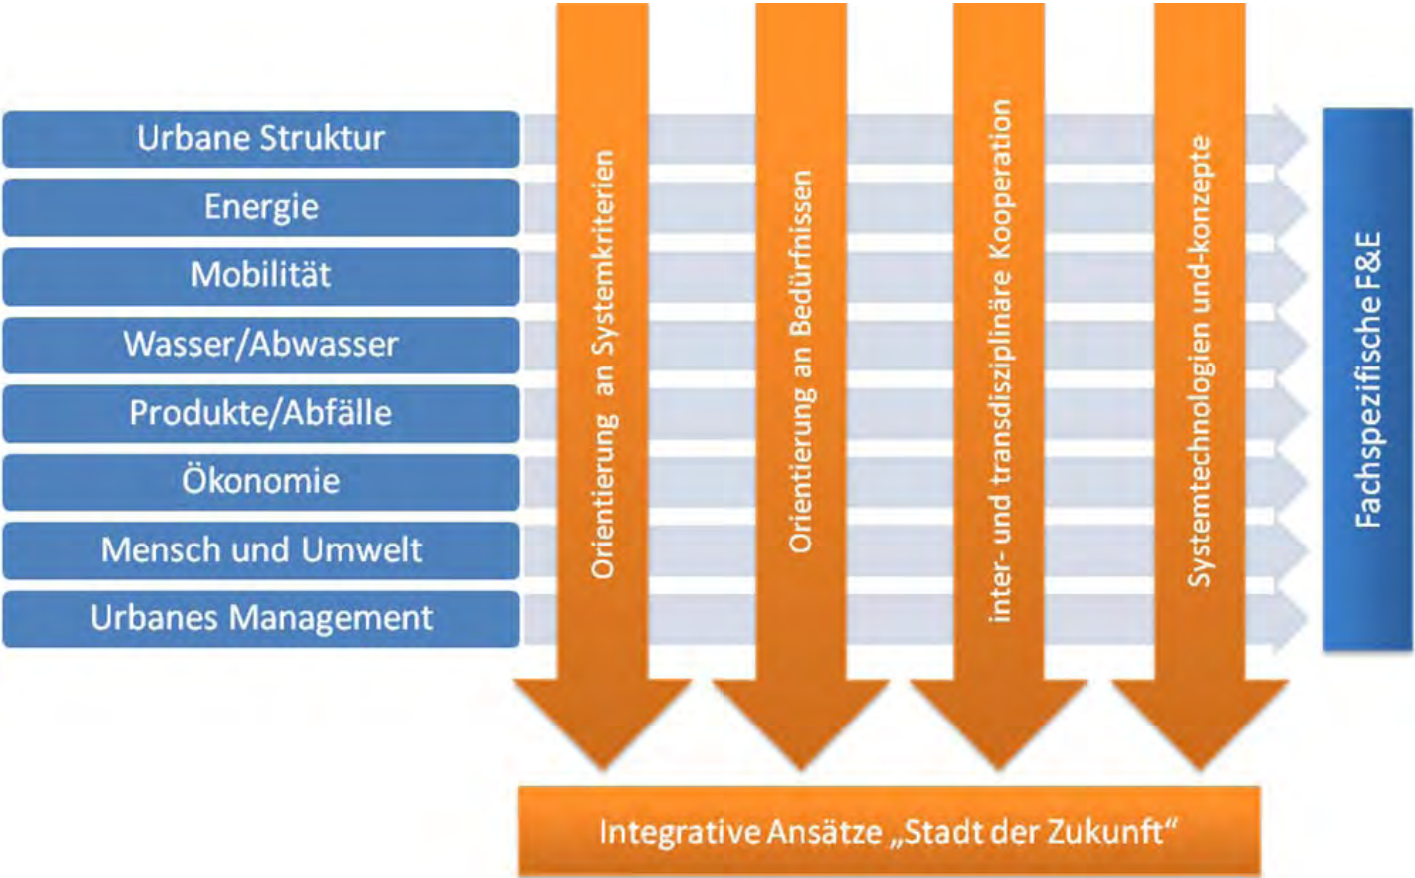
Urbane Struktur
Energie
Mobilität
Wasser/Abwasser
Produkte/Abfälle
Ökonomie
Mensch und Umwelt
Urbanes Management

Orientierung an Systemkriterien
Orientierung an Bedürfnissen
inter- und transdisziplinäre Kooperation
Systemtechnologien und-konzepte

Fachspezifische F&E

Integrative Ansätze „Stadt der Zukunft“